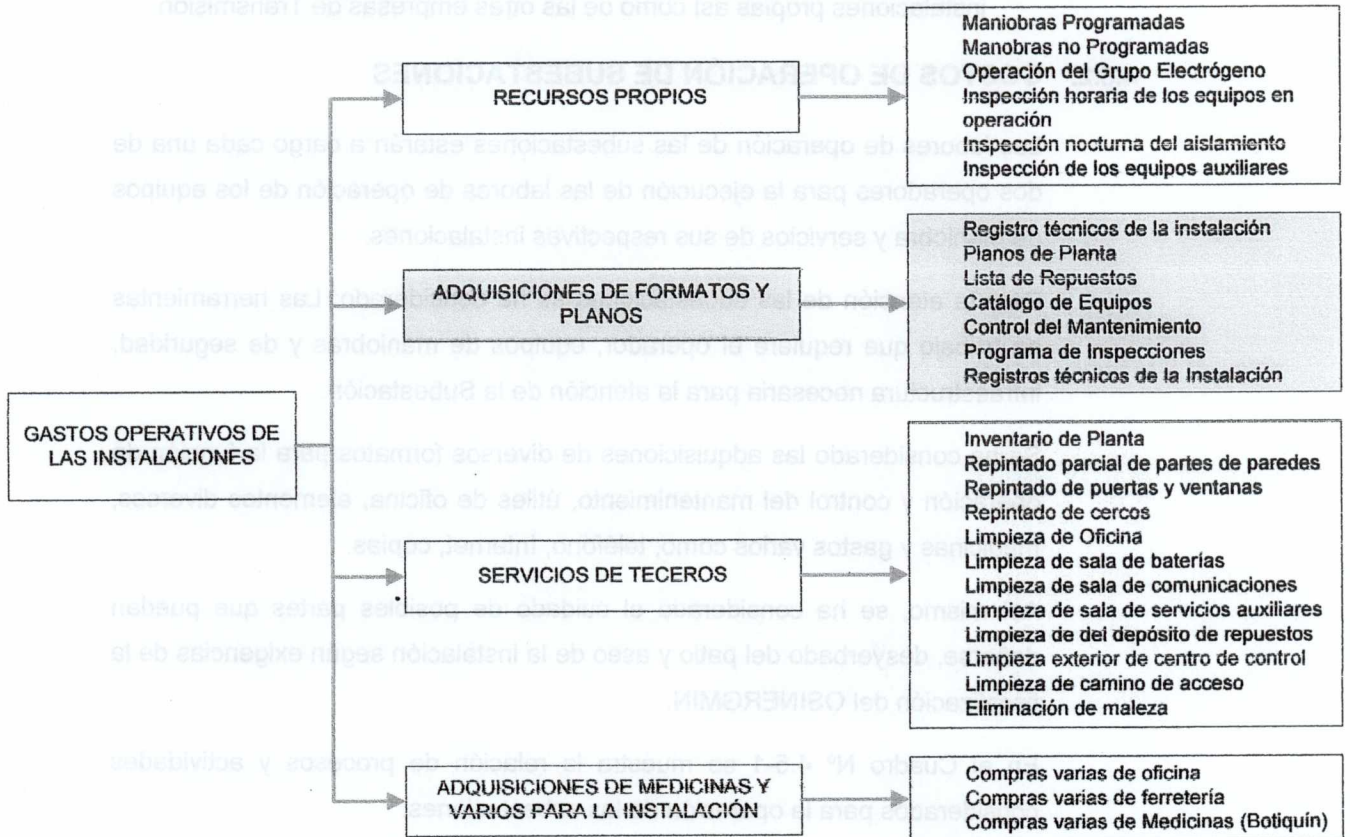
GASTOS OPERATIVOS DE LAS INSTALACIONES

RECURSOS PROPIOS

Maniobras Programadas
Manobras no Programadas
Operación del Grupo Electrógeno
Inspección horaria de los equipos en operación
Inspección nocturna del aislamiento
Inspección de los equipos auxiliares

ADQUISICIONES DE FORMATOS Y PLANOS

Registro técnicos de la instalación
Planos de Planta
Lista de Repuestos
Catálogo de Equipos
Control del Mantenimiento
Programa de Inspecciones
Registros técnicos de la Instalación

SERVICIOS DE TECEROS

Inventario de Planta
Repintado parcial de partes de paredes
Repintado de puertas y ventanas
Repintado de cercos
Limpieza de Oficina
Limpieza de sala de baterías
Limpieza de sala de comunicaciones
Limpieza de sala de servicios auxiliares
Limpieza de del depósito de repuestos
Limpieza exterior de centro de control
Limpieza de camino de acceso
Eliminación de maleza

ADQUISICIONES DE MEDICINAS Y VARIOS PARA LA INSTALACIÓN

Compras varias de oficina
Compras varias de ferretería
Compras varias de Medicinas (Botiquín)